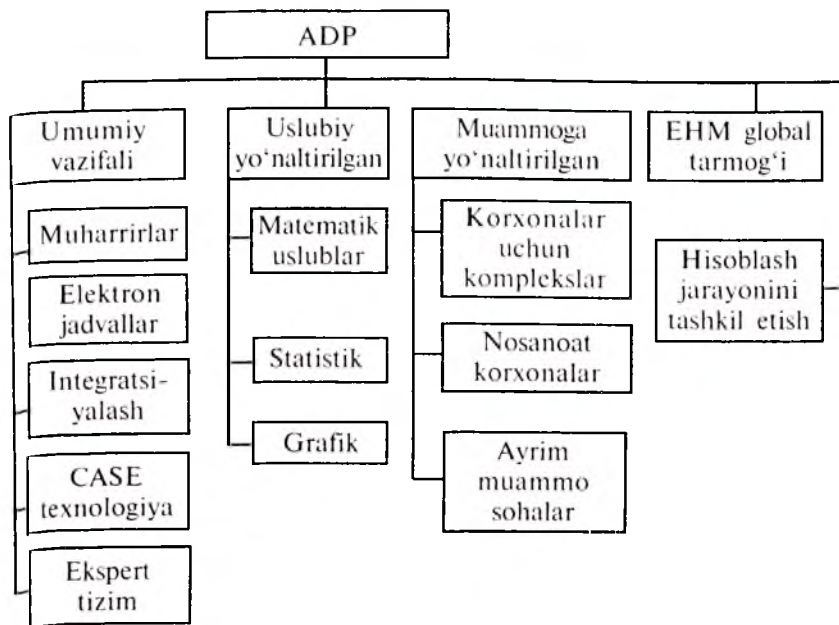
ADP

Umumiy vazifali

Muharrirlar

Elektron jadvallar

Integratsiyalash

CASE texnologiya

Ekspert tizim

Uslubiy yo'naltirilgan

Matematik uslublar

Statistik

Grafik

Muammoga yo'naltirilgan

Korxonalar uchun komplekslar

Nosanoat korxonalar

Ayrim muammo sohalar

EHM global tarmog'i

Hisoblash jarayonini tashkil etish